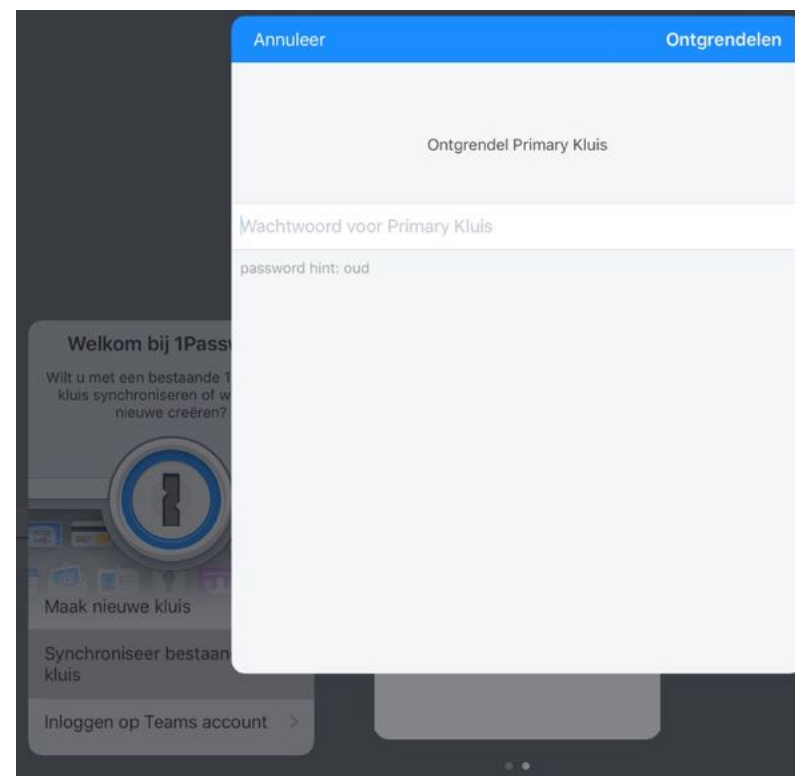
Annuleer

Ontgrendelen

Ontgrendel Primary Kluis

Wachtwoord voor Primary Kluis

password hint: oud

Welkom bij 1Pass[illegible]

Wilt u met een bestaande 1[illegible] kluis synchroniseren of w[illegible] nieuwe creëren?

Maak nieuwe kluis

Synchroniseer bestaan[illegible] kluis

Inloggen op Teams account